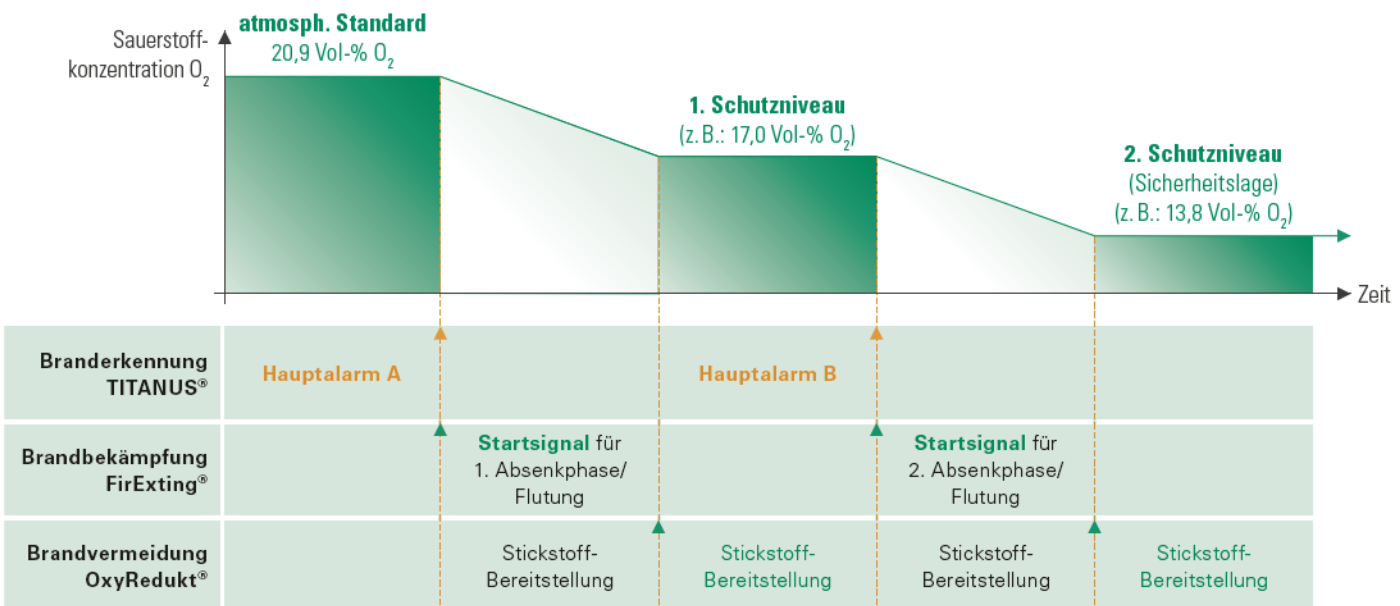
Sauerstoffkonzentration $O_2$

atmosph. Standard
20,9 Vol-% $O_2$

1. Schutzniveau
(z. B.: 17,0 Vol-% $O_2$)

2. Schutzniveau
(Sicherheitslage)
(z. B.: 13,8 Vol-% $O_2$)

Zeit

| | | | | | |
|---|---|---|---|---|---|
| Branderkennung TITANUS® | Hauptalarm A | | Hauptalarm B | | |
| Brandbekämpfung FirExting® | | Startsignal für 1. Absenkphase/ Flutung | | Startsignal für 2. Absenkphase/ Flutung | |
| Brandvermeidung OxyRedukt® | | Stickstoff-Bereitstellung | Stickstoff-Bereitstellung | Stickstoff-Bereitstellung | Stickstoff-Bereitstellung |